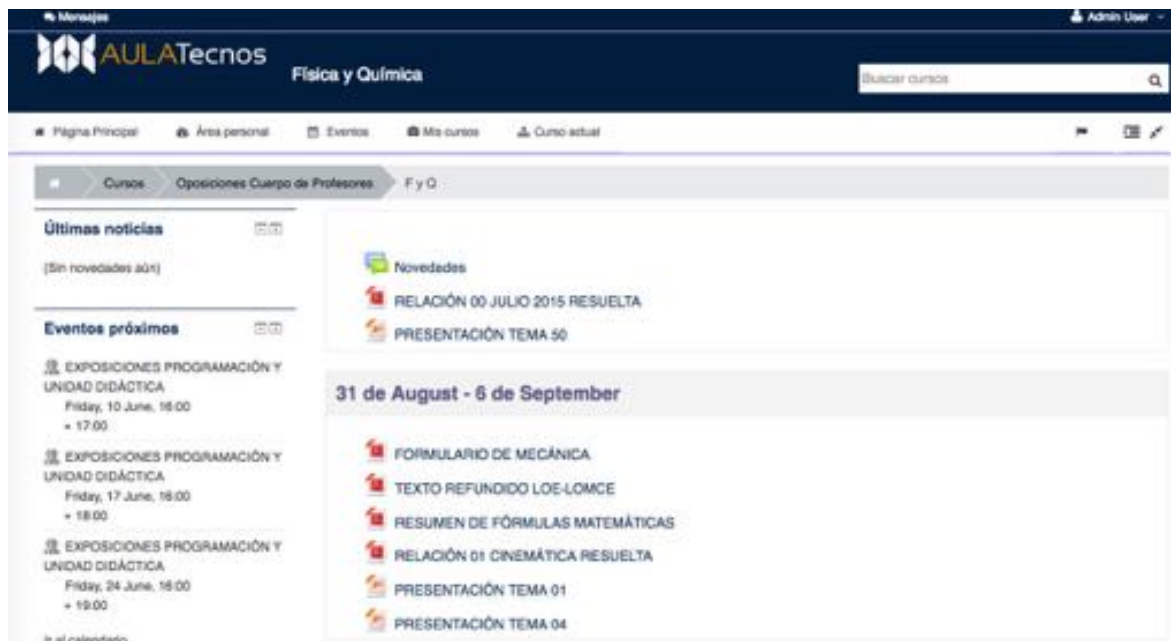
Mensajes

Admin User

AULATecnos

Física y Química

Buscar cursos

Página Principal
Área personal
Eventos
Mis cursos
Curso actual

Cursos
Oposiciones Cuerpo de Profesores
F y Q

Últimas noticias

(Sin novedades aún)

Eventos próximos

EXPOSICIONES PROGRAMACIÓN Y UNIDAD DIDÁCTICA
Friday, 10 June, 16:00 » 17:00

EXPOSICIONES PROGRAMACIÓN Y UNIDAD DIDÁCTICA
Friday, 17 June, 16:00 » 18:00

EXPOSICIONES PROGRAMACIÓN Y UNIDAD DIDÁCTICA
Friday, 24 June, 16:00 » 19:00

Ir al calendario

Novedades
RELACIÓN 00 JULIO 2015 RESUELTA
PRESENTACIÓN TEMA 50

31 de August - 6 de September

FORMULARIO DE MECÁNICA
TEXTO REFUNDIDO LOE-LOMCE
RESUMEN DE FÓRMULAS MATEMÁTICAS
RELACIÓN 01 CINEMÁTICA RESUELTA
PRESENTACIÓN TEMA 01
PRESENTACIÓN TEMA 04